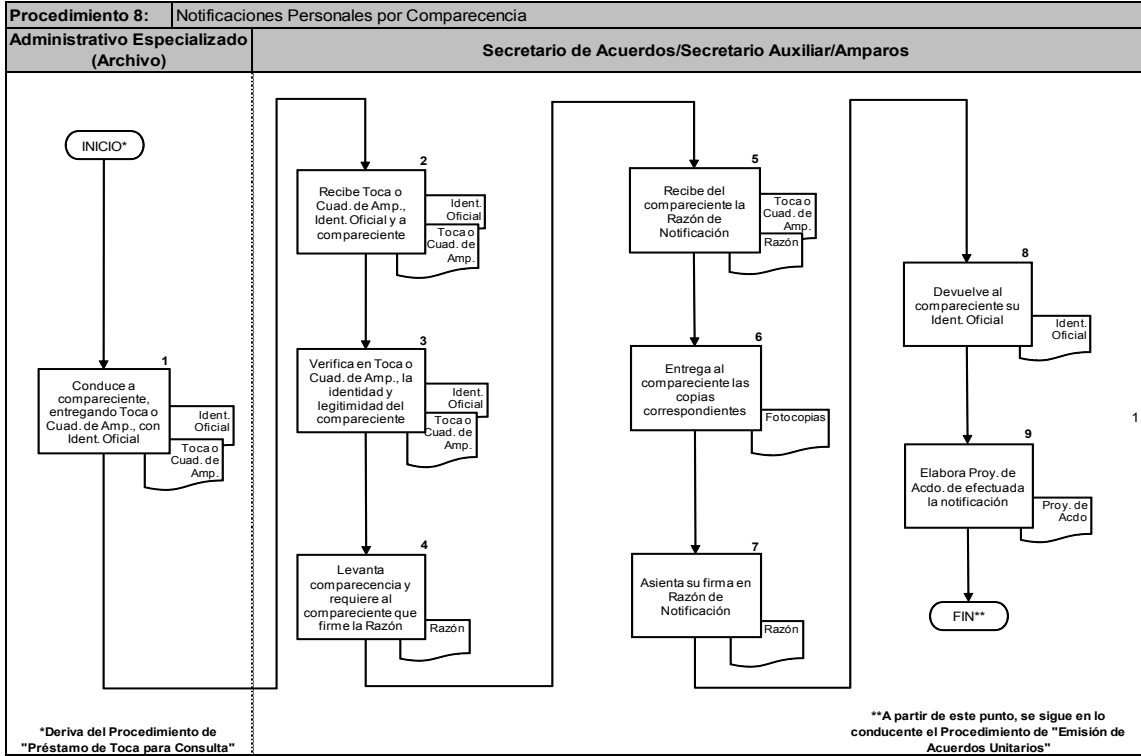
| Procedimiento 8: | Notificaciones Personales por Comparecencia |
|---|---|
| Administrativo Especializado (Archivo) | Secretario de Acuerdos/Secretario Auxiliar/Amparos |

INICIO*

1
Conduce a compareciente, entregando Toca o Cuad. de Amp., con Ident. Oficial
Ident. Oficial
Toca o Cuad. de Amp.

2
Recibe Toca o Cuad. de Amp., Ident. Oficial y a compareciente
Ident. Oficial
Toca o Cuad. de Amp.

3
Verifica en Toca o Cuad. de Amp., la identidad y legitimidad del compareciente
Ident. Oficial
Toca o Cuad. de Amp.

4
Levanta comparecencia y requiere al compareciente que firme la Razón
Razón

5
Recibe del compareciente la Razón de Notificación
Toca o Cuad. de Amp.
Razón

6
Entrega al compareciente las copias correspondientes
Fotocopias

7
Asienta su firma en Razón de Notificación
Razón

8
Devuelve al compareciente su Ident. Oficial
Ident. Oficial

9
Elabora Proy. de Acdo. de efectuada la notificación
Proy. de Acdo

FIN**

1

*Deriva del Procedimiento de "Préstamo de Toca para Consulta"

**A partir de este punto, se sigue en lo conducente el Procedimiento de "Emisión de Acuerdos Unitarios"